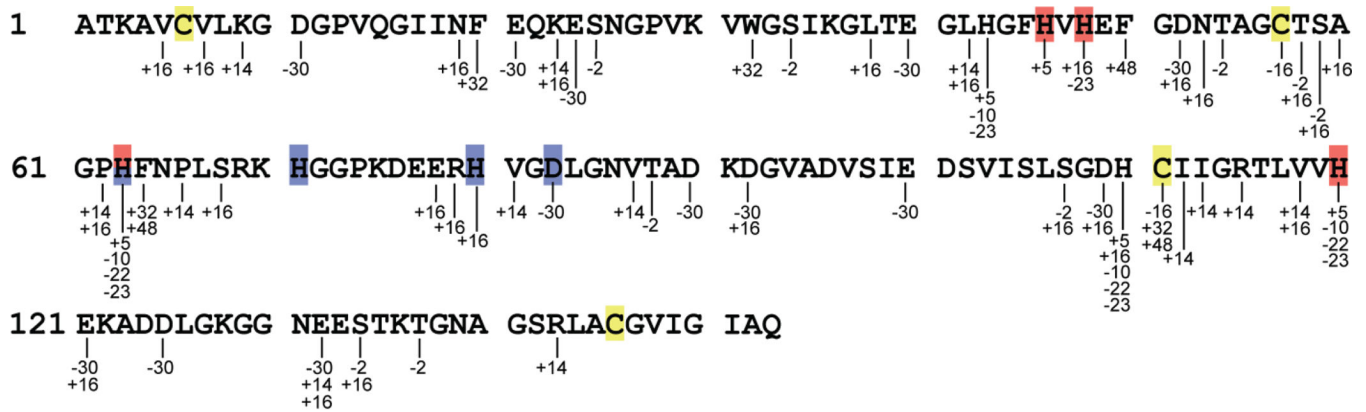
1 ATKAVCVLKG DGPVQGIINF EQKESNGPVK VWGSIKGLTE GLHGFHVHEF GDNTAGCTSA

+16 +16 +14 -30 +16 +32 -30 +14 +16 -30 -2 +32 -2 +16 -30 +14 +16 +5 -10 -23 +5 +16 -23 +48 -30 +16 +16 -2 -16 +16 -2 -2 +16 +16

61 GPHFNPLSRK HGGPKDEERH VGDLGNVTAD KDGVADVSIE DSVISLSGDH CIIGRTLVVH

+14 +16 +5 -10 -22 -23 +32 +48 +14 +16 +16 +16 +16 +14 -30 +14 -2 -30 -30 +16 -30 -2 +16 -30 +16 +5 +16 -10 -22 -23 -16 +32 +48 +14 +14 +14 +14 +16 +5 -10 -22 -23

121 EKADDLGKGG NEESTKTGNA GSRLACGVIG IAQ

-30 +16 -30 -30 +14 +16 -2 +16 -2 +14